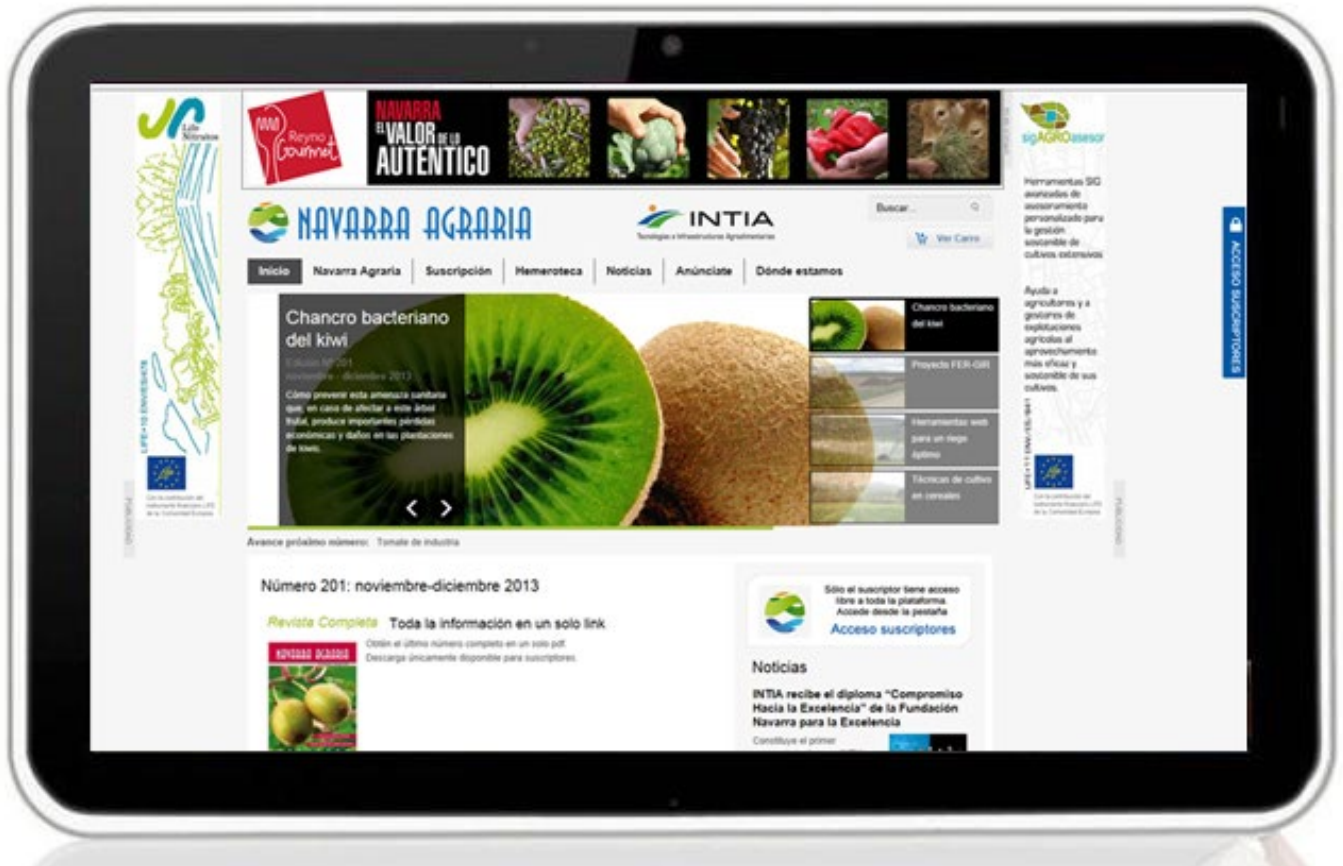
Life Nitratos

LIFE+10 ENV/ES/478

Con la contribución del instrumento financiero LIFE de la Comunidad Europea

PUBLICIDAD

Reyno Gourmet

NAVARRA EL VALOR DE LO AUTÉNTICO

sigAGROasesor

Herramientas SIG avanzadas de asesoramiento personalizado para la gestión sostenible de cultivos extensivos

Ayuda a agricultores y a gestores de explotaciones agrícolas al aprovechamiento más eficaz y sostenible de sus cultivos.

LIFE11 ENV/ES/641

Con la contribución del instrumento financiero LIFE de la Comunidad Europea

PUBLICIDAD

ACCESO SUSCRIPTORES

NAVARRA AGRARIA

INTIA
Tecnologías e Infraestructuras Agroalimentarias

Buscar...

Ver Carro

Inicio | Navarra Agraria | Suscripción | Hemeroteca | Noticias | Anúnciate | Dónde estamos

Chancro bacteriano del kiwi
Edición Nº 201
noviembre - diciembre 2013
Cómo prevenir esta amenaza sanitaria que, en caso de afectar a este árbol frutal, produce importantes pérdidas económicas y daños en las plantaciones de kiwis.

Chancro bacteriano del kiwi
Proyecto FER-GIR
Herramientas web para un riego óptimo
Técnicas de cultivo en cereales

Avance próximo número: Tomate de industria

Número 201: noviembre-diciembre 2013

Revista Completa Toda la información en un solo link
Obtén el último número completo en un solo pdf.
Descarga únicamente disponible para suscriptores.

NAVARRA AGRARIA

Sólo el suscriptor tiene acceso libre a toda la plataforma. Accede desde la pestaña
Acceso suscriptores

Noticias
INTIA recibe el diploma "Compromiso Hacia la Excelencia" de la Fundación Navarra para la Excelencia
Constituye el primer